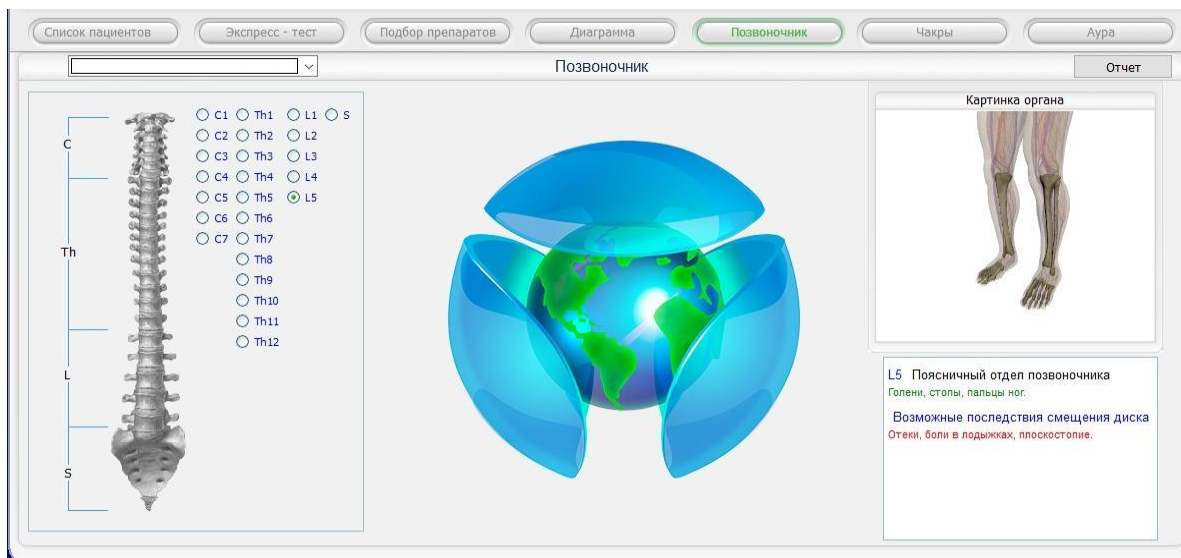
Список пациентов | Экспресс - тест | Подбор препаратов | Диаграмма | Позвоночник | Чакры | Аура

Позвоночник

Отчет

C
Th
L
S

C1 Th1 L1 S
C2 Th2 L2
C3 Th3 L3
C4 Th4 L4
C5 Th5 L5
C6 Th6
C7 Th7
Th8
Th9
Th10
Th11
Th12

Картинка органа

L5 Поясничный отдел позвоночника
Голени, стопы, пальцы ног.

Возможные последствия смещения диска
Отеки, боли в лодыжках, плоскостопие.